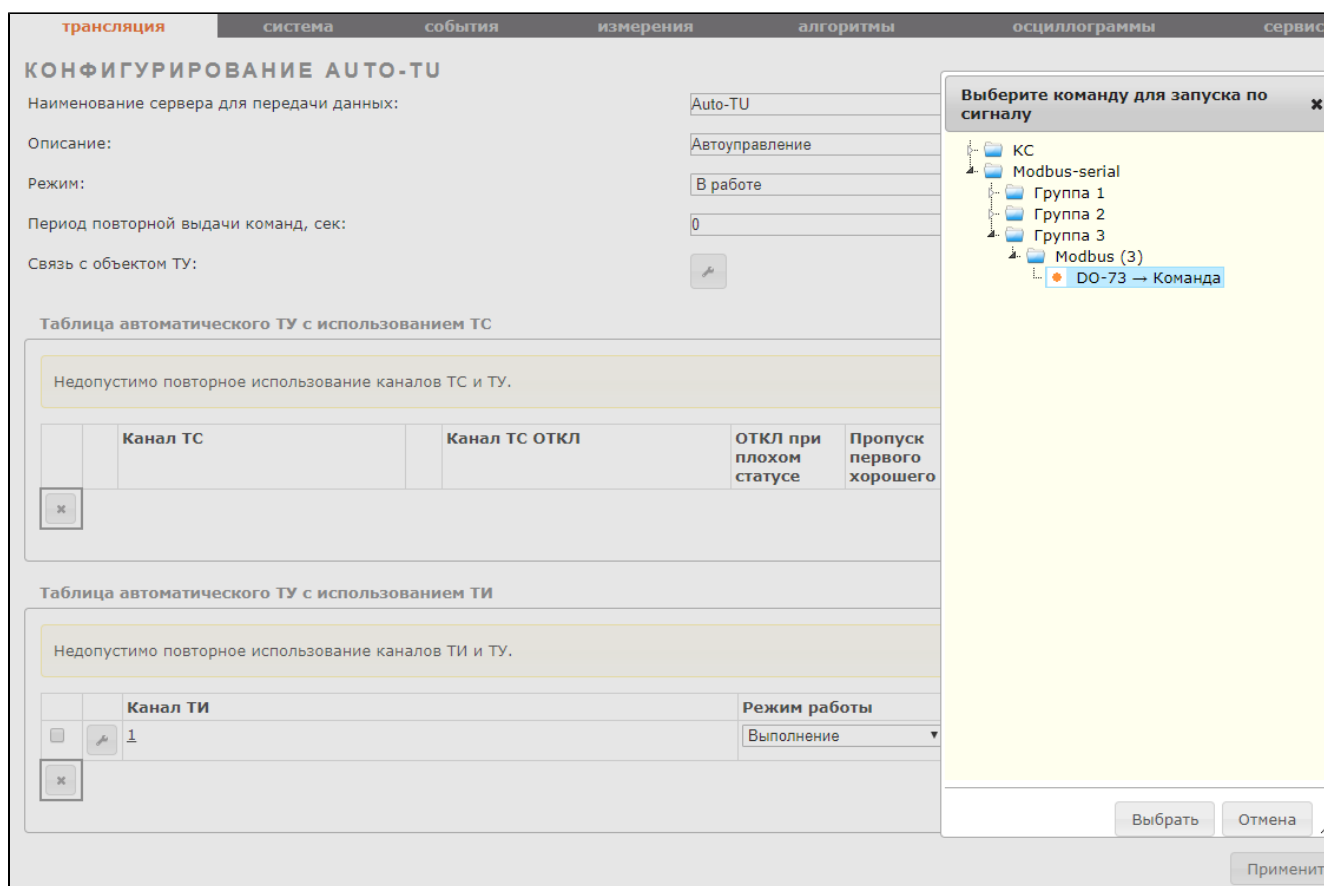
трансляция | система | события | измерения | алгоритмы | осциллограммы | сервис

КОНФИГУРИРОВАНИЕ AUTO-TU

Наименование сервера для передачи данных: Auto-TU

Описание: Автоуправление

Режим: В работе

Период повторной выдачи команд, сек: 0

Связь с объектом ТУ:

Таблица автоматического ТУ с использованием ТС

Недопустимо повторное использование каналов ТС и ТУ.

| | | Канал ТС | | Канал ТС ОТКЛ | ОТКЛ при плохом статусе | Пропуск первого хорошего |
|---|---|---|---|---|---|---|

Таблица автоматического ТУ с использованием ТИ

Недопустимо повторное использование каналов ТИ и ТУ.

| | | Канал ТИ | Режим работы |
|---|---|---|---|
| | | 1 | Выполнение |

Выберите команду для запуска по сигналу

КС
Modbus-serial
Группа 1
Группа 2
Группа 3
Modbus (3)
DO-73 → Команда

Выбрать
Отмена

Применит